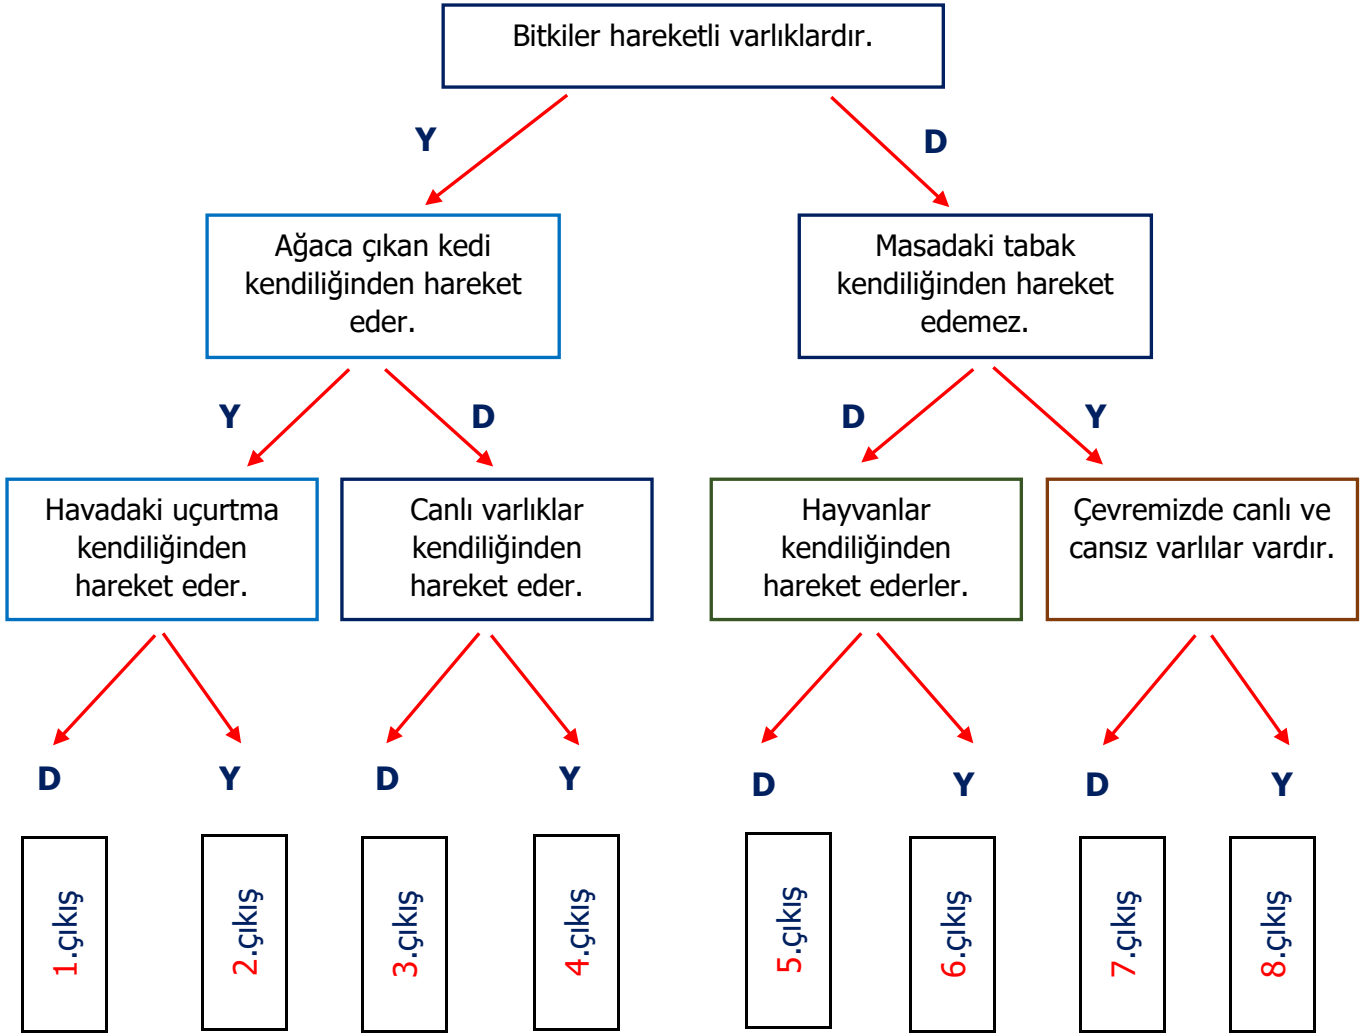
Bitkiler hareketli varlıklardır.

Y

D

Ağaca çıkan kedi kendiliğinden hareket eder.

Masadaki tabak kendiliğinden hareket edemez.

Y

D

D

Y

Havadaki uçurtma kendiliğinden hareket eder.

Canlı varlıklar kendiliğinden hareket eder.

Hayvanlar kendiliğinden hareket ederler.

Çevremizde canlı ve cansız varlılar vardır.

D

Y

D

Y

D

Y

D

Y

1.çıkış

2.çıkış

3.çıkış

4.çıkış

5.çıkış

6.çıkış

7.çıkış

8.çıkış